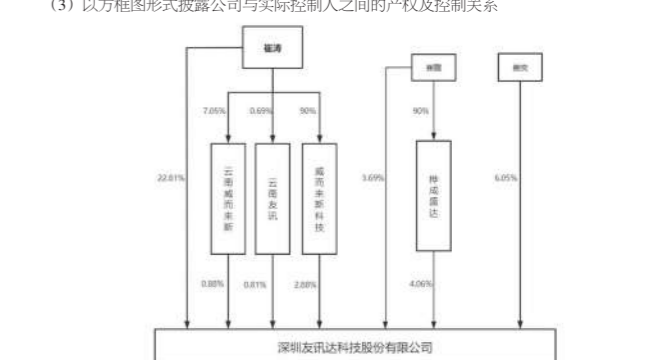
（3）以方框图形式披露公司与实际控制人之间的产权及控制关系

崔涛

7.05%

0.69%

90%

22.81%

云南威而来新

云南友讯

威而来新科技

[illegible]

90%

5.69%

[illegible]

6.05%

0.88%

0.81%

2.88%

4.06%

深圳友讯达科技股份有限公司